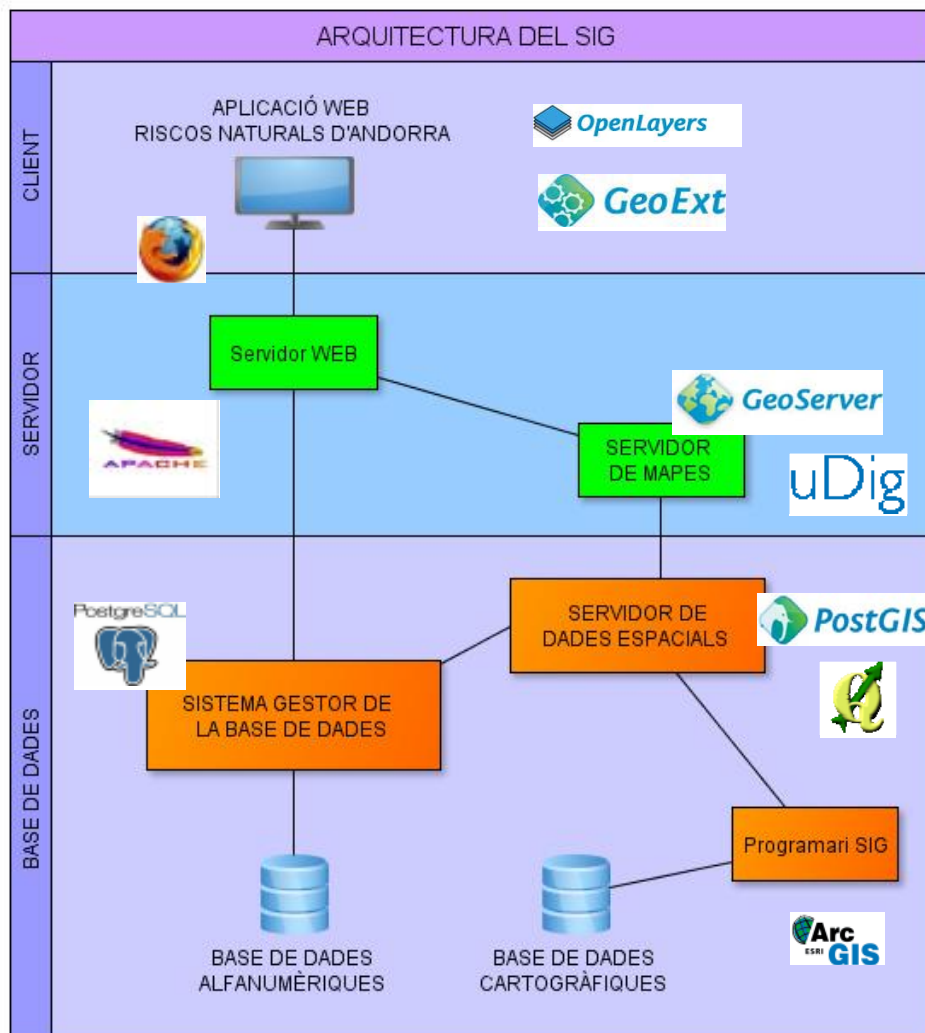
ARQUITECTURA DEL SIG

CLIENT

APLICACIÓ WEB
RISCOS NATURALS D'ANDORRA

OpenLayers

GeoExt

SERVIDOR

Servidor WEB

APACHE

GeoServer

SERVIDOR
DE MAPES

uDig

BASE DE DADES

PostgreSQL

SERVIDOR DE
DADES ESPACIALS

PostGIS

SISTEMA GESTOR DE
LA BASE DE DADES

Programari SIG

BASE DE DADES
ALFANUMÈRIQUES

BASE DE DADES
CARTOGRÀFIQUES

Arc
ESRI
GIS